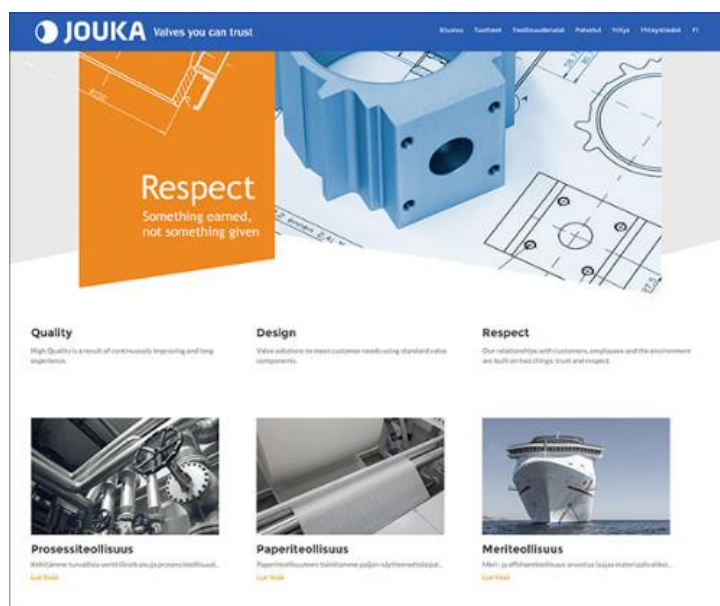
JOUKA Valves you can trust

Etusivu Tuotteet Teollisuudenalat Palvelut Yritys Yhteystiedot FI

Respect
Something earned, not something given

Quality
High Quality is a result of continuously improving and long experience.

Design
Valve solutions to meet customer needs using standard valve components.

Respect
Our relationships with customers, employees and the environment are built on two things: trust and respect.

Prosessiteollisuus
Kehitämme turvallisia venttiiliratkaisuja prosessiteollisuud...
Lue lisää

Paperiteollisuus
Paperiteollisuuteen toimitamme paljon näyttemenettelyjä...
Lue lisää

Meriteollisuus
Meri- ja offshoreteollisuus arvostaa laajaa materiaalivalikoi...
Lue lisää